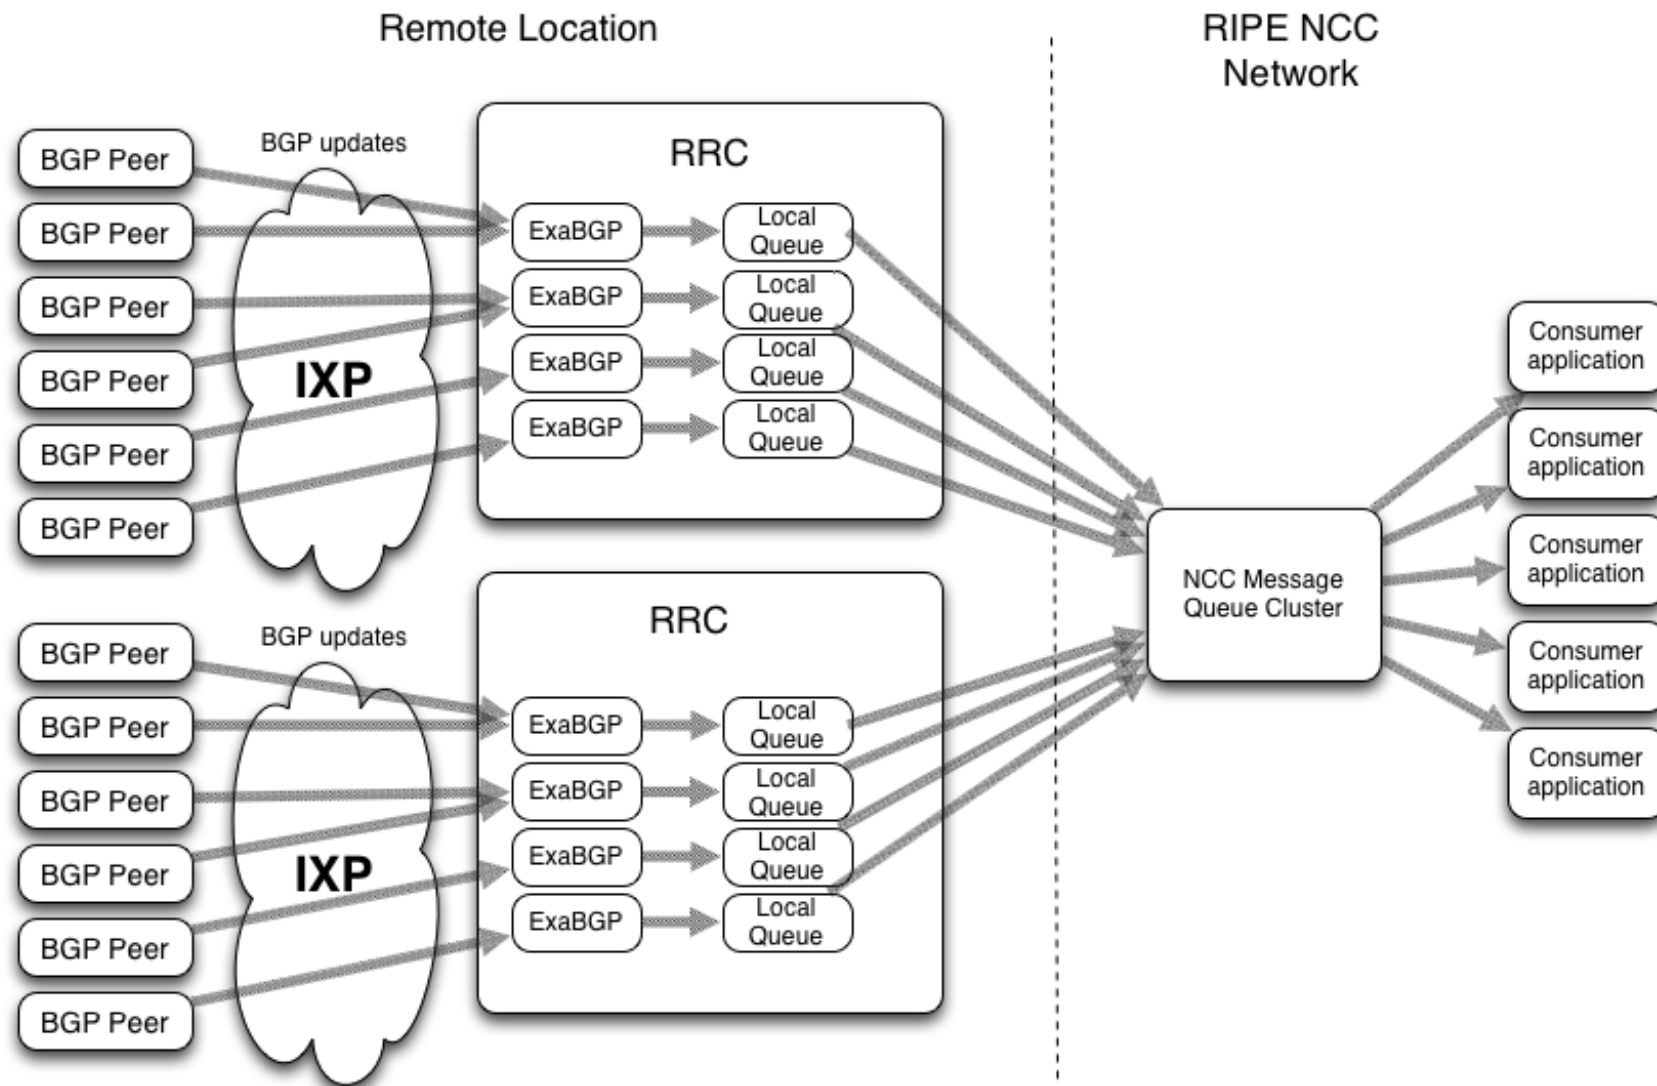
Remote Location

RIPE NCC Network

BGP Peer
BGP Peer
BGP Peer
BGP Peer
BGP Peer
BGP Peer

BGP updates

IXP

RRC

ExaBGP
Local Queue
ExaBGP
Local Queue
ExaBGP
Local Queue
ExaBGP
Local Queue

BGP Peer
BGP Peer
BGP Peer
BGP Peer
BGP Peer
BGP Peer

BGP updates

IXP

RRC

ExaBGP
Local Queue
ExaBGP
Local Queue
ExaBGP
Local Queue
ExaBGP
Local Queue

NCC Message Queue Cluster

Consumer application
Consumer application
Consumer application
Consumer application
Consumer application